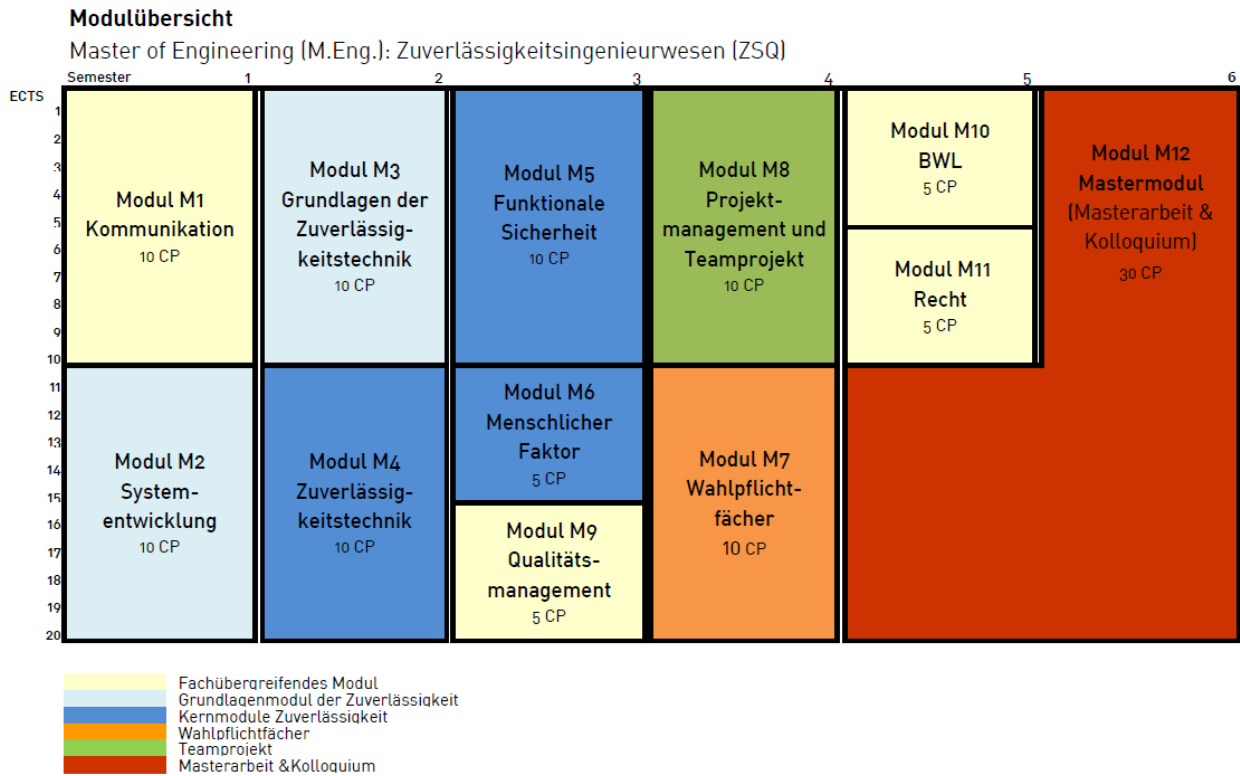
**Modulübersicht**

Master of Engineering (M.Eng.): Zuverlässigkeitsingenieurwesen (ZSQ)

Semester 1 2 3 4 5 6

ECTS 1 2 3 4 5 6 7 8 9 10 11 12 13 14 15 16 17 18 19 20

Modul M1
Kommunikation
10 CP

Modul M2
Systementwicklung
10 CP

Modul M3
Grundlagen der Zuverlässigkeitstechnik
10 CP

Modul M4
Zuverlässigkeitstechnik
10 CP

Modul M5
Funktionale Sicherheit
10 CP

Modul M6
Menschlicher Faktor
5 CP

Modul M9
Qualitätsmanagement
5 CP

Modul M8
Projektmanagement und Teamprojekt
10 CP

Modul M7
Wahlpflichtfächer
10 CP

Modul M10
BWL
5 CP

Modul M11
Recht
5 CP

Modul M12
Mastermodul
(Masterarbeit & Kolloquium)
30 CP

Fachübergreifendes Modul
Grundlagenmodul der Zuverlässigkeit
Kernmodule Zuverlässigkeit
Wahlpflichtfächer
Teamprojekt
Masterarbeit &Kolloquium